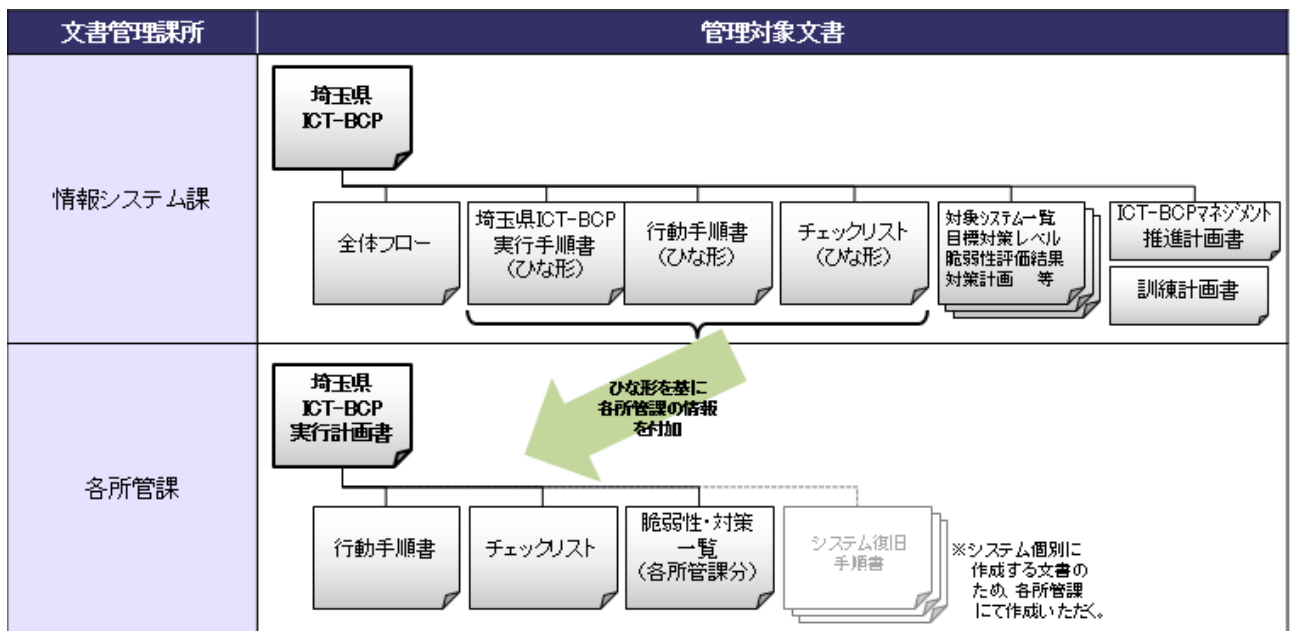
| 文書管理課所 | 管理対象文書 |
|---|---|
| 情報システム課 | 埼玉県 ICT-BCP<br>全体フロー<br>埼玉県ICT-BCP 実行手順書 (ひな形)<br>行動手順書 (ひな形)<br>チェックリスト (ひな形)<br>対象システム一覧 目標対策レベル 脆弱性評価結果 対策計画 等<br>ICT-BCPマネジメント 推進計画書<br>訓練計画書 |
| 各所管課 | ひな形を基に 各所管課の情報 を付加<br>埼玉県 ICT-BCP 実行計画書<br>行動手順書<br>チェックリスト<br>脆弱性・対策 一覧 (各所管課分)<br>システム復旧 手順書<br>※システム個別に 作成する文書の ため、各所管課 にて作成いただく。 |